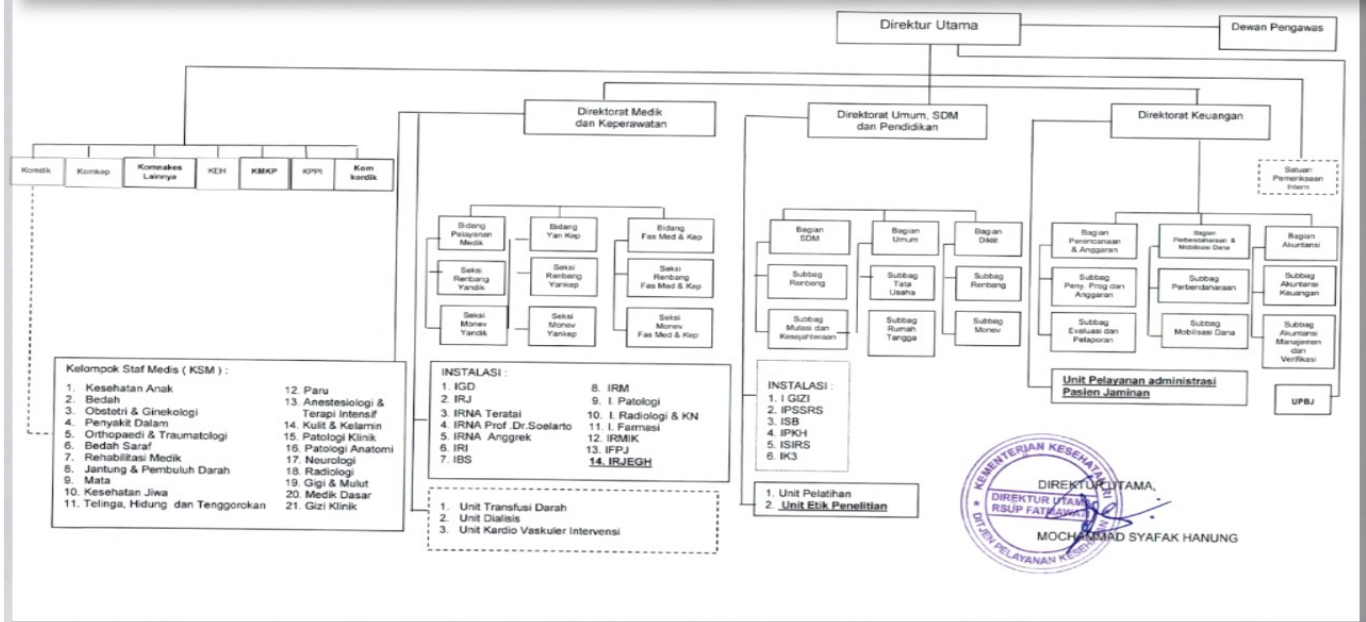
Direktur Utama

Dewan Pengawas

Direktorat Medik dan Keperawatan

Direktorat Umum, SDM dan Pendidikan

Direktorat Keuangan

Komdik

Komkep

Komnakes Lainnya

KEH

KMKP

KPPI

Kom kordik

Satuan Pemeriksaan Intern

Bidang Pelayanan Medik

Bidang Yan Kep

Bidang Fas Med & Kep

Seksi Renbang Yandik

Seksi Renbang Yankep

Seksi Renbang Fas Med & Kep

Seksi Monev Yandik

Seksi Monev Yankep

Seksi Monev Fas Med & Kep

Bagian SDM

Bagian Umum

Bagian Diklit

Subbag Renbang

Subbag Tata Usaha

Subbag Renbang

Subbag Mutasi dan Kesejahteraan

Subbag Rumah Tangga

Subbag Monev

Bagian Perencanaan & Anggaran

Bagian Perbendaharaan & Mobilisasi Dana

Bagian Akuntansi

Subbag Peny. Prog dan Anggaran

Subbag Perbendaharaan

Subbag Akuntansi Keuangan

Subbag Evaluasi dan Pelaporan

Subbag Mobilisasi Dana

Subbag Akuntansi Manajemen dan Verifikasi

Unit Pelayanan administrasi Pasien Jaminan

UPBJ

Kelompok Staf Medis ( KSM ) :
1. Kesehatan Anak
2. Bedah
3. Obstetri & Ginekologi
4. Penyakit Dalam
5. Orthopaedi & Traumatologi
6. Bedah Saraf
7. Rehabilitasi Medik
8. Jantung & Pembuluh Darah
9. Mata
10. Kesehatan Jiwa
11. Telinga, Hidung dan Tenggorokan
12. Paru
13. Anestesiologi & Terapi Intensif
14. Kulit & Kelamin
15. Patologi Klinik
16. Patologi Anatomi
17. Neurologi
18. Radiologi
19. Gigi & Mulut
20. Medik Dasar
21. Gizi Klinik

INSTALASI :
1. IGD
2. IRJ
3. IRNA Teratai
4. IRNA Prof .Dr.Soelarto
5. IRNA Anggrek
6. IRI
7. IBS
8. IRM
9. I. Patologi
10. I. Radiologi & KN
11. I. Farmasi
12. IRMIK
13. IFPJ
14. IRJEGH

1. Unit Transfusi Darah
2. Unit Dialisis
3. Unit Kardio Vaskuler Intervensi

INSTALASI :
1. I GIZI
2. IPSSRS
3. ISB
4. IPKH
5. ISIRS
6. IK3

1. Unit Pelatihan
2. Unit Etik Penelitian

KEMENTERIAN KESEHATAN RI
DIREKTUR UTAMA
RSUP FATMAWATI
DITJEN PELAYANAN KESEHATAN

DIREKTUR UTAMA,

MOCHAMMAD SYAFAK HANUNG